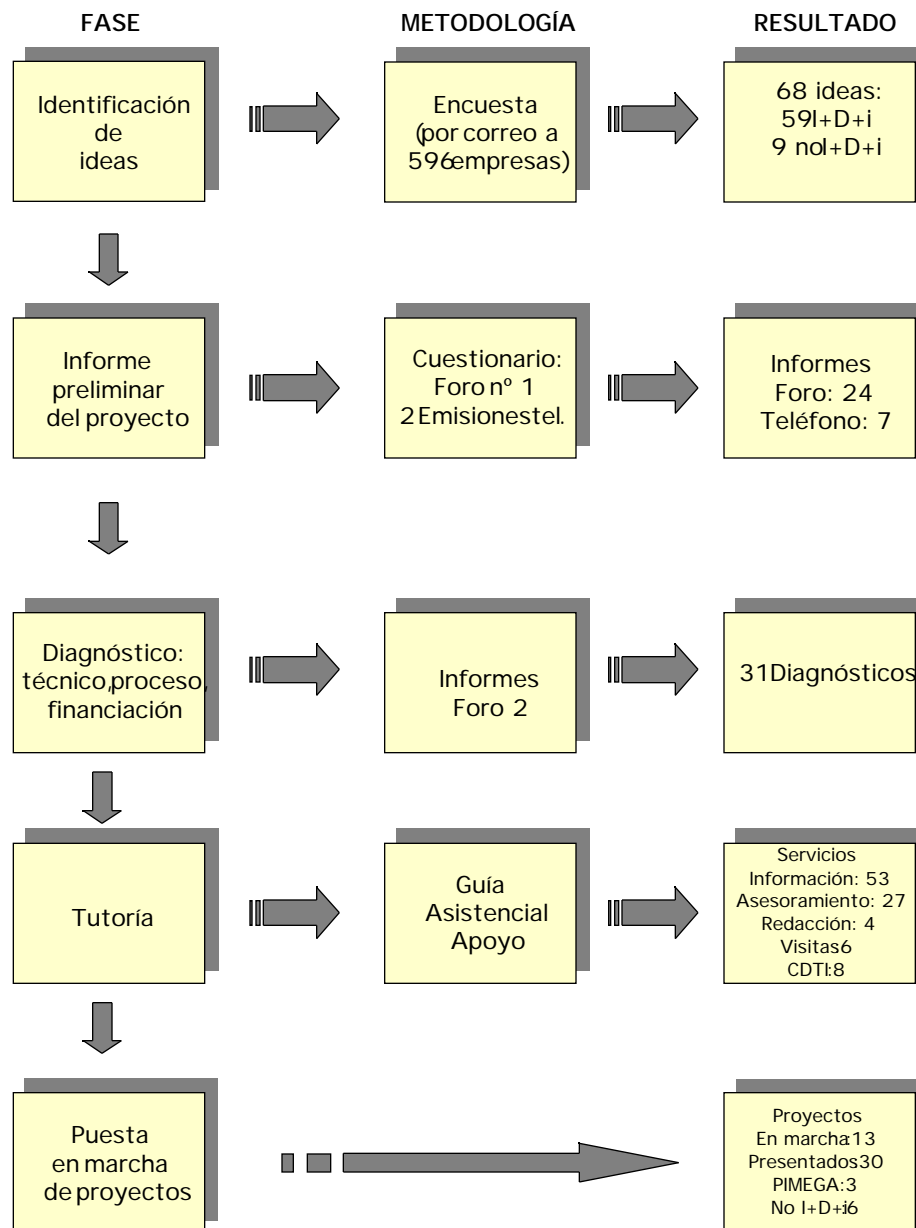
FASE

METODOLOGÍA

RESULTADO

Identificación de ideas

Encuesta (por correo a 596empresas)

68 ideas: 59I+D+i 9 noI+D+i

Informe preliminar del proyecto

Cuestionario: Foro nº 1 2Emisionestel.

Informes Foro: 24 Teléfono: 7

Diagnóstico: técnico,proceso, financiación

Informes Foro 2

31Diagnósticos

Tutoría

Guía Asistencial Apoyo

Servicios
Información: 53
Asesoramiento: 27
Redacción: 4
Visitas6
CDTI:8

Puesta en marcha de proyectos

Proyectos
En marcha:13
Presentados30
PIMEGA:3
No I+D+i6